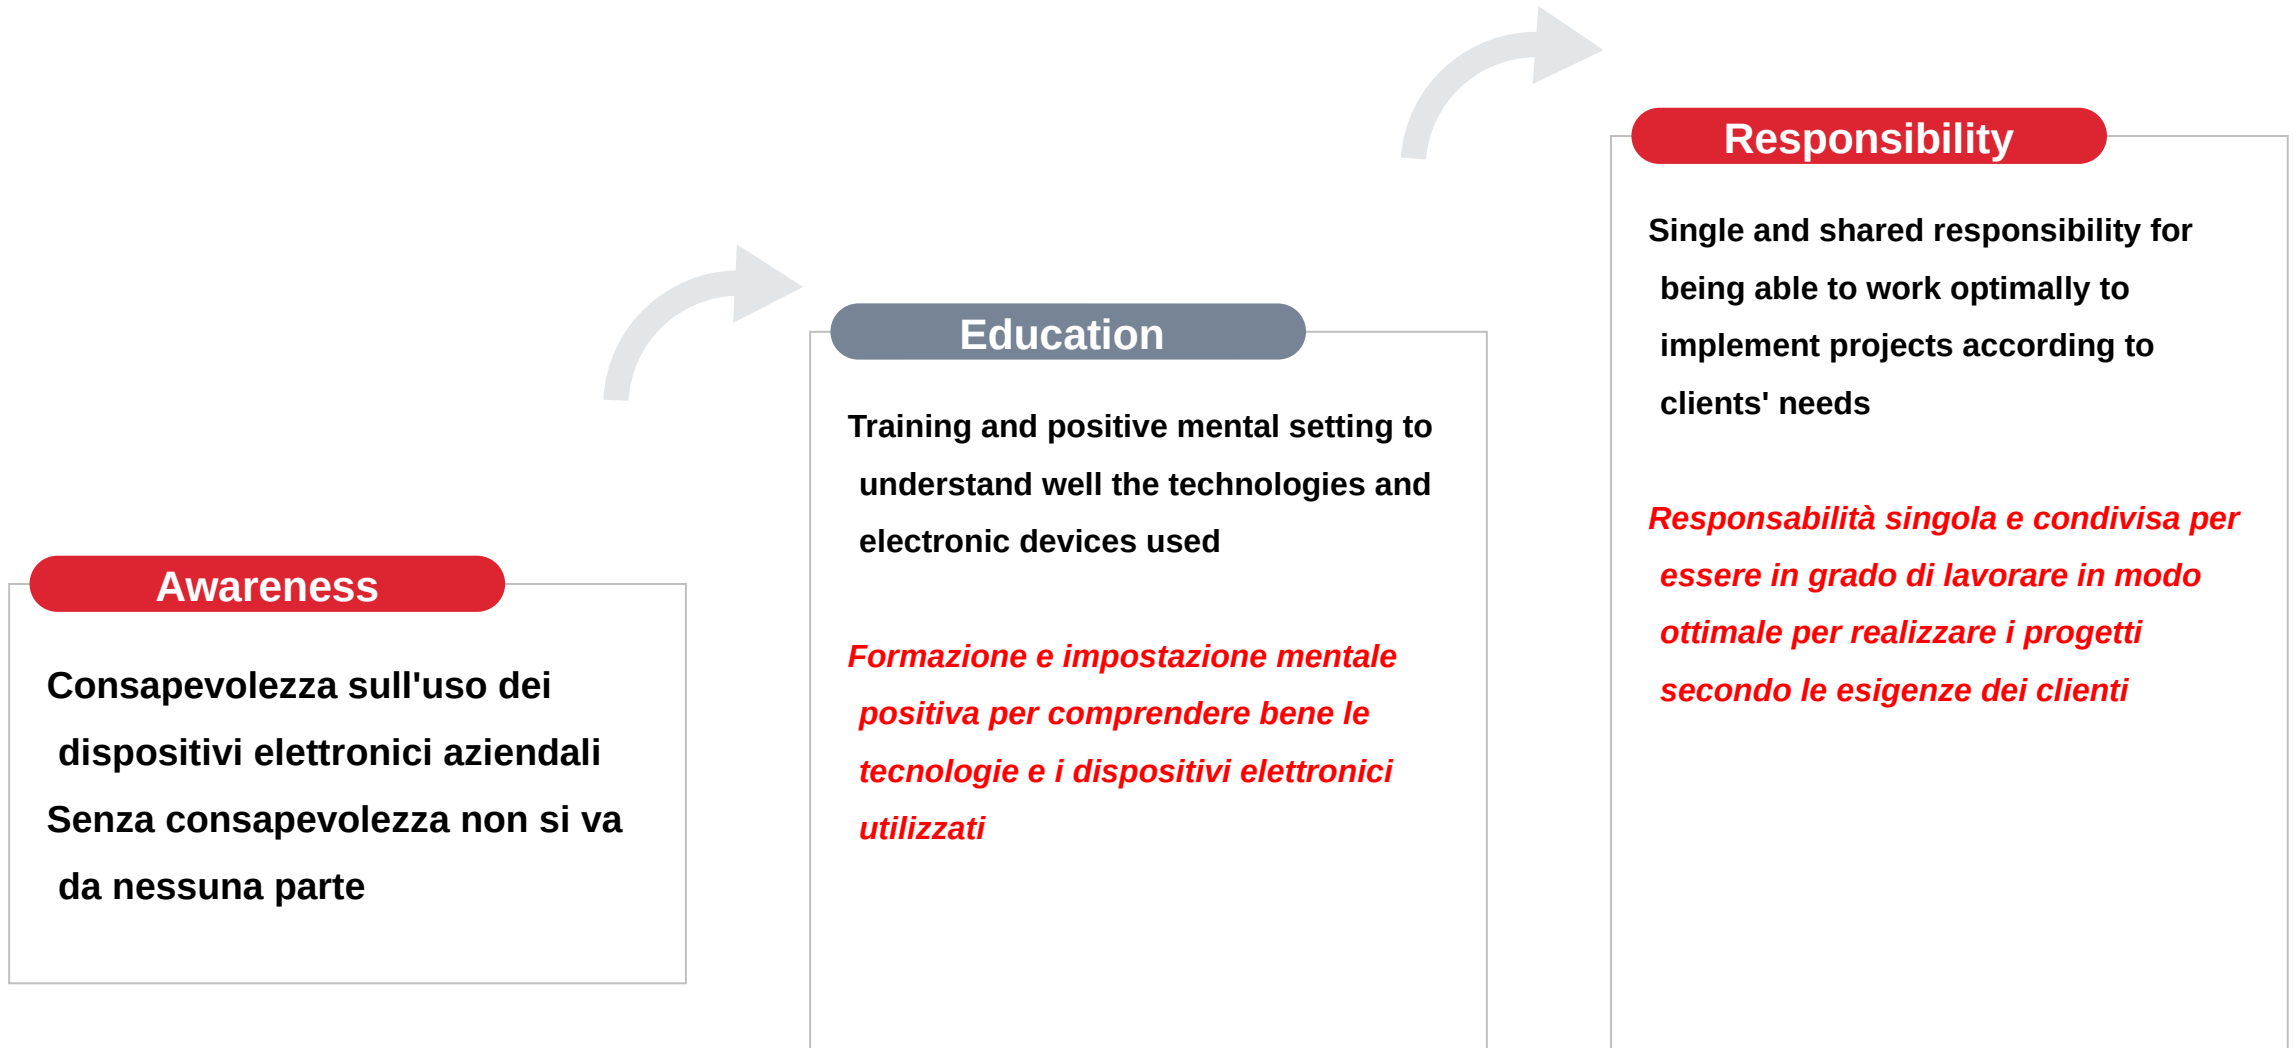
Awareness

Consapevolezza sull'uso dei dispositivi elettronici aziendali
Senza consapevolezza non si va da nessuna parte

Education

Training and positive mental setting to understand well the technologies and electronic devices used

Formazione e impostazione mentale positiva per comprendere bene le tecnologie e i dispositivi elettronici utilizzati

Responsibility

Single and shared responsibility for being able to work optimally to implement projects according to clients' needs

Responsabilità singola e condivisa per essere in grado di lavorare in modo ottimale per realizzare i progetti secondo le esigenze dei clienti